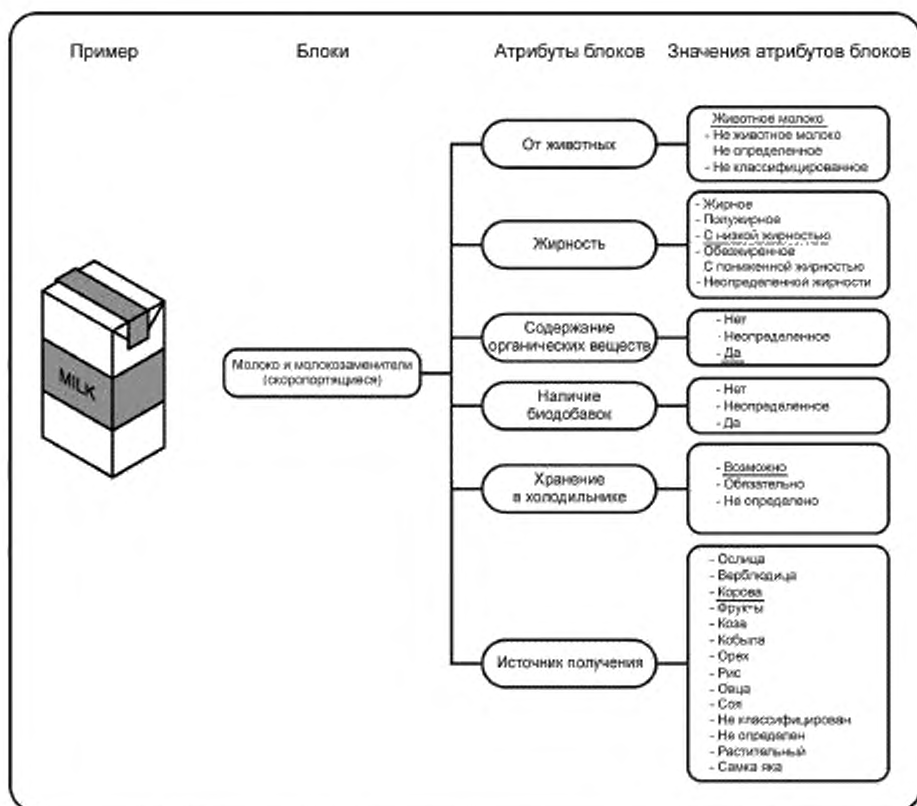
Пример

Блоки

Атрибуты блоков

Значения атрибутов блоков

MILK

Молоко и молокозаменители (скоропортящиеся)

От животных

Животное молоко
- Не животное молоко
Не определенное
- Не классифицированное

Жирность

- Жирное
- Полужирное
- С низкой жирностью
- Обезжиренное
С пониженной жирностью
- Неопределенной жирности

Содержание органических веществ

- Нет
- Неопределенное
- Да

Наличие биодобавок

- Нет
- Неопределенное
- Да

Хранение в холодильнике

- Возможно
- Обязательно
- Не определено

Источник получения

- Ослица
- Верблюдица
- Корова
- Фрукты
- Коза
- Кобыла
- Орех
- Рис
- Овца
- Соя
- Не классифицирован
- Не определен
- Растительный
- Самка яка